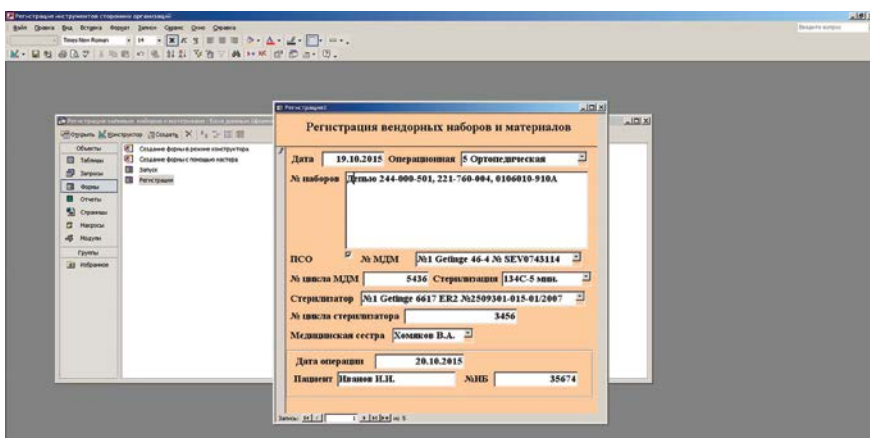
Регистрация инструментов сторонних организаций

Файл Правка Вид Вставка Формат Записи Сервис Окно Справка

Введите вопрос

Times New Roman 14

Регистрация вендорных наборов и материалов : база данных (формат

Открыть Конструктор Создать

Объекты

Таблицы

Запросы

Формы

Отчеты

Страницы

Макросы

Модули

Группы

Избранное

Создание формы в режиме конструктора

Создание формы с помощью мастера

Запуск

Регистрация

Регистрация

Регистрация вендорных наборов и материалов

Дата 19.10.2015 Операционная 5 Ортопедическая

№ наборов Детью 244-000-501, 221-760-004, 0106010-910А

ПСО № МДМ №1 Getinge 46-4 № SEV0743114

№ цикла МДМ 5436 Стерилизация 134С-5 мин.

Стерилизатор №1 Getinge 6617 ER2 №2509301-015-01/2007

№ цикла стерилизатора 3456

Медицинская сестра Хомяков В.А.

Дата операции 20.10.2015

Пациент Иванов И.И. №ИБ 35674

Запись: 1 из 5